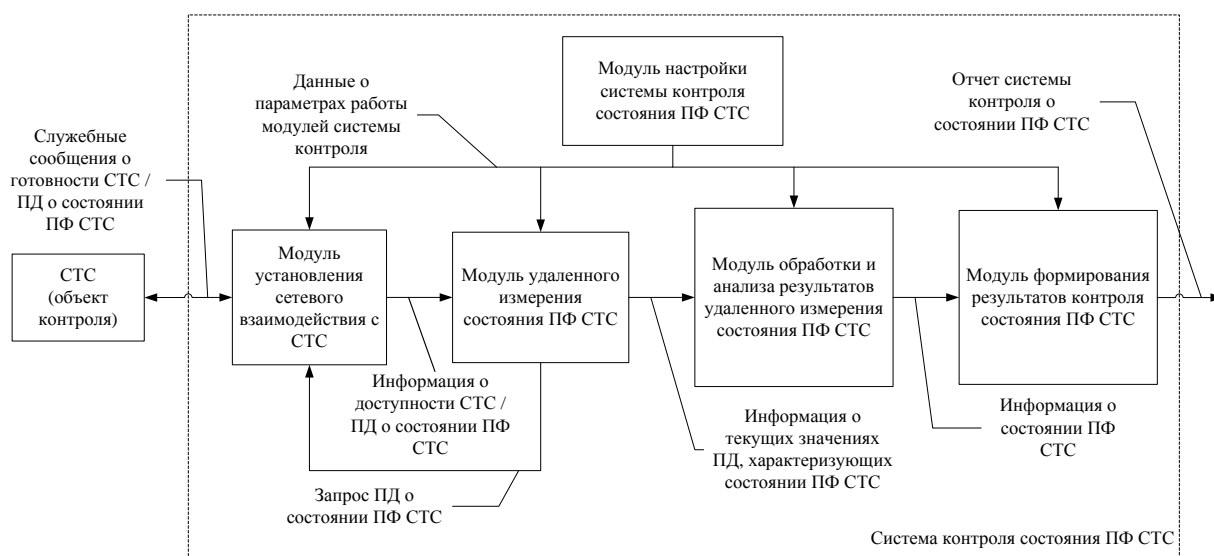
Модуль настройки системы контроля состояния ПФ СТС

Данные о параметрах работы модулей системы контроля

Отчет системы контроля о состоянии ПФ СТС

Служебные сообщения о готовности СТС / ПД о состоянии ПФ СТС

СТС (объект контроля)

Модуль установления сетевого взаимодействия с СТС

Модуль удаленного измерения состояния ПФ СТС

Модуль обработки и анализа результатов удаленного измерения состояния ПФ СТС

Модуль формирования результатов контроля состояния ПФ СТС

Информация о доступности СТС / ПД о состоянии ПФ СТС

Информация о текущих значениях ПД, характеризующих состоянии ПФ СТС

Информация о состоянии ПФ СТС

Запрос ПД о состоянии ПФ СТС

Система контроля состояния ПФ СТС